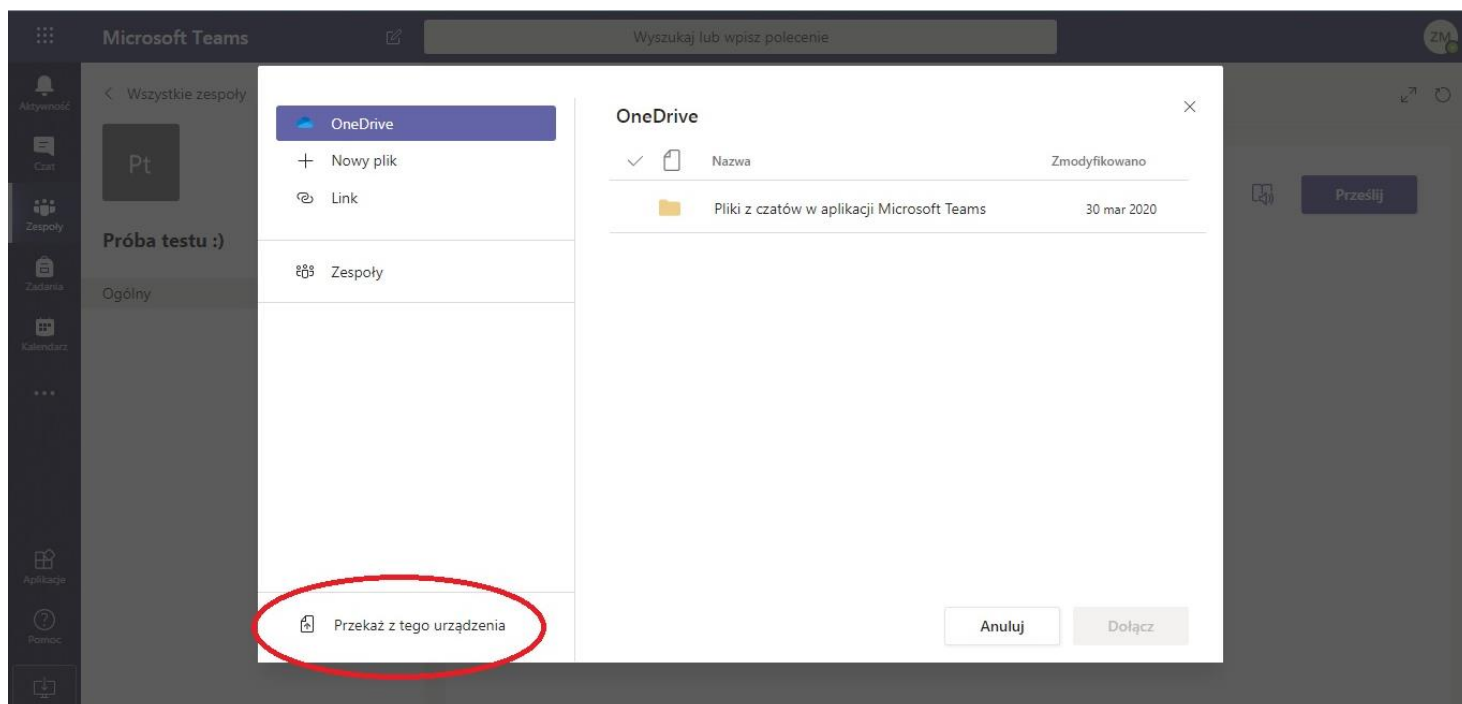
Microsoft Teams

Wyszukaj lub wpisz polecenie

ZM

Aktywność

Czat

Zespoły

Zadania

Kalendarz

...

Aplikacje

Pomoc

< Wszystkie zespoły

Pt

Próba testu :)

Ogólny

OneDrive

+ Nowy plik

Link

Zespoły

Przekaż z tego urządzenia

OneDrive

| | Nazwa | Zmodyfikowano |
|---|---|---|
| | Pliki z czatów w aplikacji Microsoft Teams | 30 mar 2020 |

Anuluj

Dołącz

Prześlij